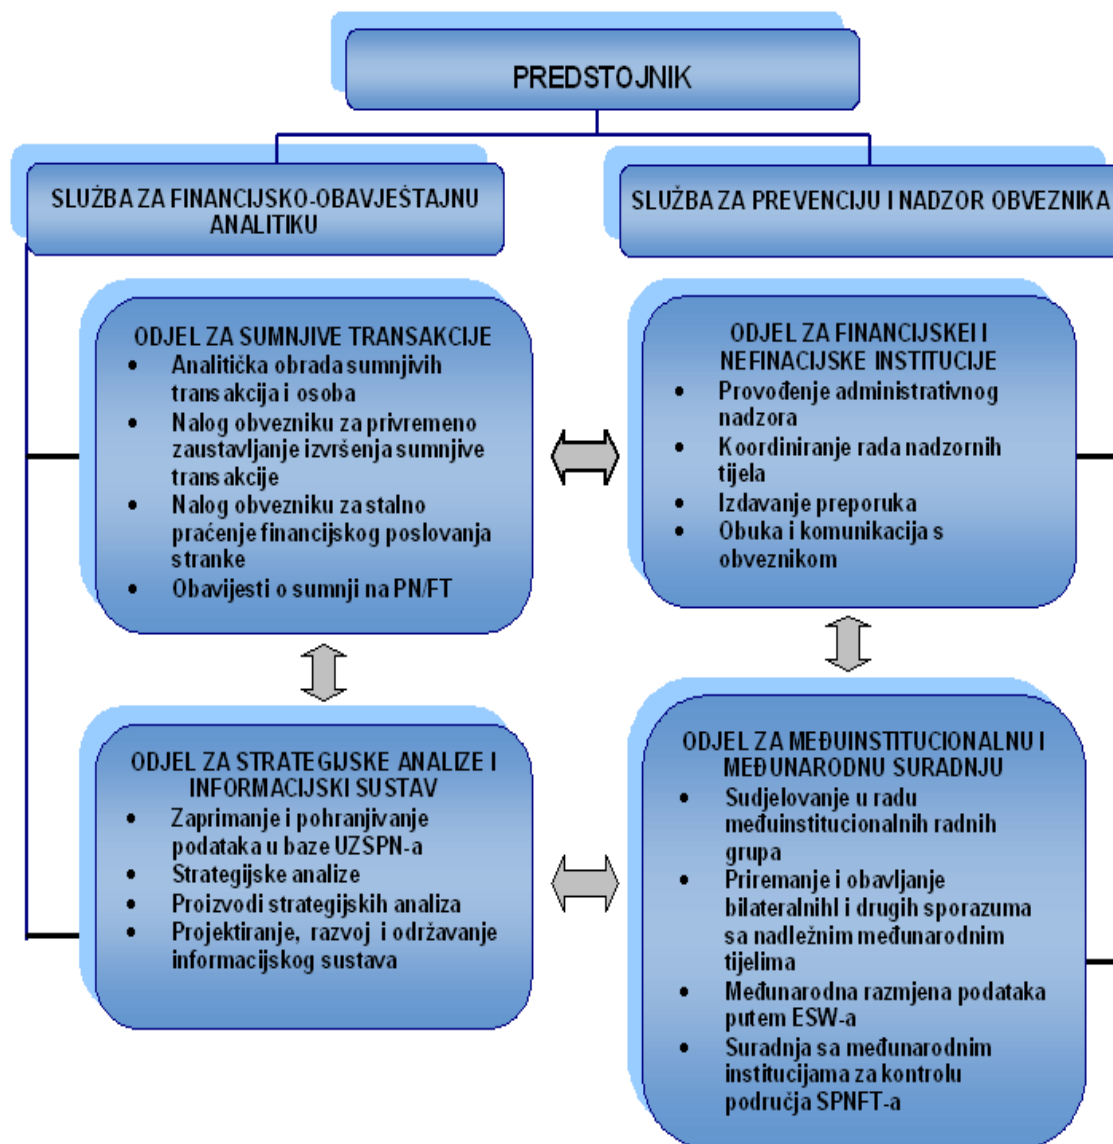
PREDSTOJNIK

SLUŽBA ZA FINANCIJSKO-OBAVJEŠTAJNU ANALITIKU

SLUŽBA ZA PREVENCIJU I NADZOR OBVEZNIKA

ODJEL ZA SUMNJIVE TRANSAKCIJE
- Analitička obrada sumnjivih transakcija i osoba
- Nalog obvezniku za privremeno zaustavljanje izvršenja sumnjive transakcije
- Nalog obvezniku za stalno praćenje financijskog poslovanja stranke
- Obavijesti o sumnji na PN/FT

ODJEL ZA FINANCIJSKEI I NEFINACIJSKE INSTITUCIJE
- Provođenje administrativnog nadzora
- Koordiniranje rada nadzornih tijela
- Izdavanje preporuka
- Obuka i komunikacija s obveznikom

ODJEL ZA STRATEGIJSKE ANALIZE I INFORMACIJSKI SUSTAV
- Zaprimanje i pohranjivanje podataka u baze UZSPN-a
- Strategijske analize
- Proizvodi strategijskih analiza
- Projektiranje, razvoj i održavanje informacijskog sustava

ODJEL ZA MEĐUINSTITUCIONALNU I MEĐUNARODNU SURADNJU
- Sudjelovanje u radu međuinstitucionalnih radnih grupa
- Priremanje i obavljanje bilateralnihl i drugih sporazuma sa nadležnim međunarodnim tijelima
- Međunarodna razmjena podataka putem ESW-a
- Suradnja sa međunarodnim institucijama za kontrolu područja SPNFT-a